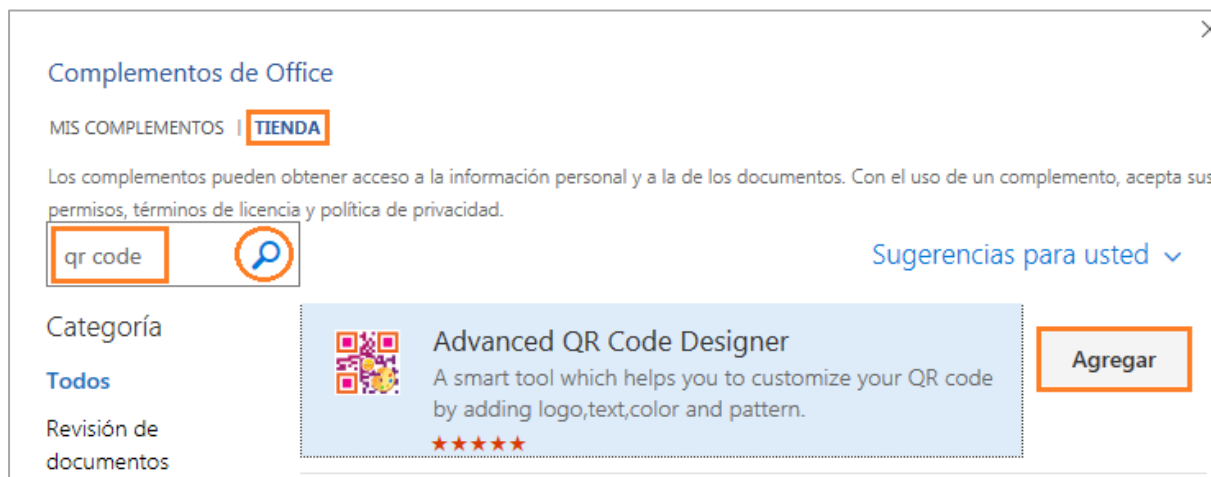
Complementos de Office

MIS COMPLEMENTOS | TIENDA

Los complementos pueden obtener acceso a la información personal y a la de los documentos. Con el uso de un complemento, acepta sus permisos, términos de licencia y política de privacidad.

qr code

Sugerencias para usted

Categoría

Todos

Revisión de documentos

Advanced QR Code Designer

A smart tool which helps you to customize your QR code by adding logo,text,color and pattern.

★★★★★

Agregar